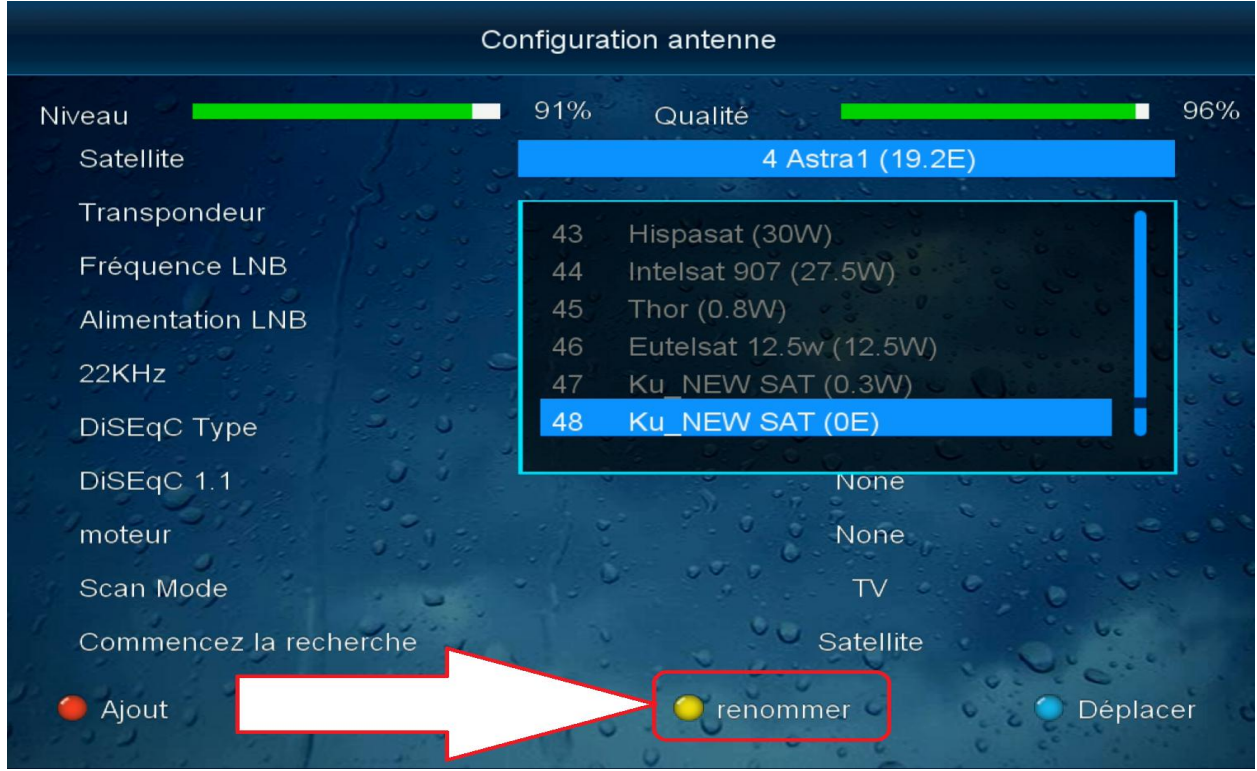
Configuration antenne

| | | | |
|---|---|---|---|
| Niveau | 91% | Qualité | 96% |

Satellite 4 Astra1 (19.2E)

Transpondeur

Fréquence LNB

Alimentation LNB

22KHz

DiSEqC Type

DiSEqC 1.1 None

moteur None

Scan Mode TV

Commencez la recherche Satellite

43 Hispasat (30W)
44 Intelsat 907 (27.5W)
45 Thor (0.8W)
46 Eutelsat 12.5w (12.5W)
47 Ku_NEW SAT (0.3W)
48 Ku_NEW SAT (0E)

Ajout renommer Déplacer